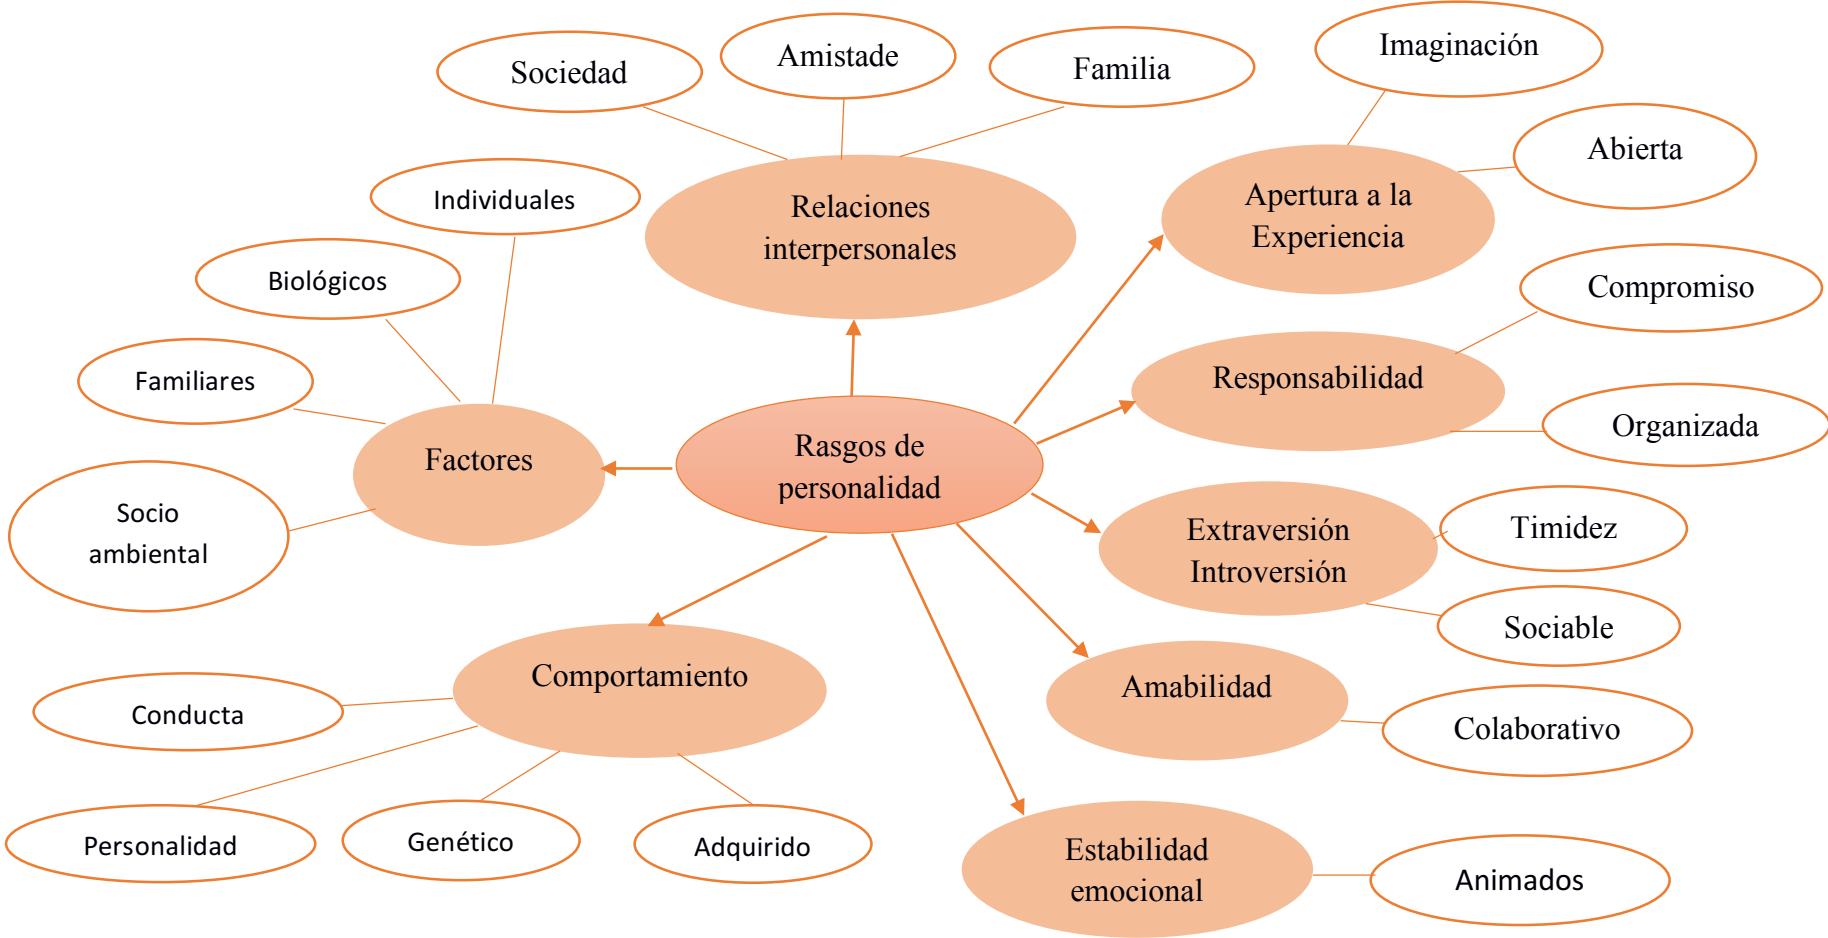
Rasgos de personalidad

Relaciones interpersonales

Sociedad

Amistade

Familia

Apertura a la Experiencia

Imaginación

Abierta

Responsabilidad

Compromiso

Organizada

Extraversión Introversión

Timidez

Sociable

Amabilidad

Colaborativo

Estabilidad emocional

Animados

Comportamiento

Conducta

Personalidad

Genético

Adquirido

Factores

Individuales

Biológicos

Familiares

Socio ambiental